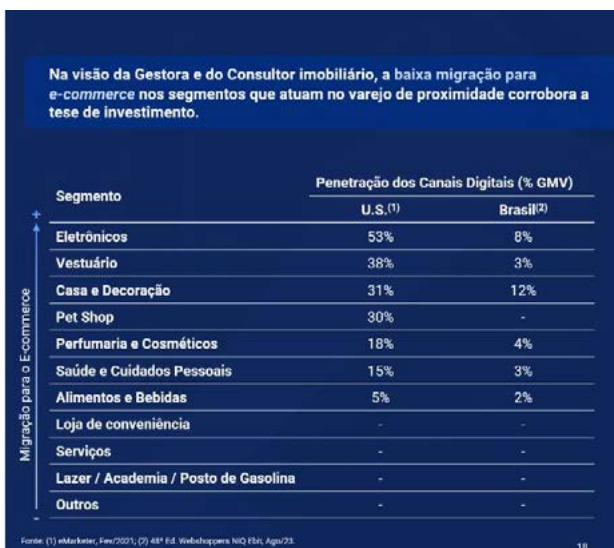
Na visão da Gestora e do Consultor imobiliário, a baixa migração para e-commerce nos segmentos que atuam no varejo de proximidade corrobora a tese de investimento.

| Segmento | Penetração dos Canais Digitais (% GMV) U.S.$^{(1)}$ | Penetração dos Canais Digitais (% GMV) Brasil$^{(2)}$ |
|---|---|---|
| Eletrônicos | 53% | 8% |
| Vestuário | 38% | 3% |
| Casa e Decoração | 31% | 12% |
| Pet Shop | 30% | - |
| Perfumaria e Cosméticos | 18% | 4% |
| Saúde e Cuidados Pessoais | 15% | 3% |
| Alimentos e Bebidas | 5% | 2% |
| Loja de conveniência | - | - |
| Serviços | - | - |
| Lazer / Academia / Posto de Gasolina | - | - |
| Outros | - | - |

+
Migração para o E-commerce
-

Fonte: (1) eMarketer, Fev/2021; (2) 48ª Ed. Webshoppers NIQ Ebit, Ago/23.

18